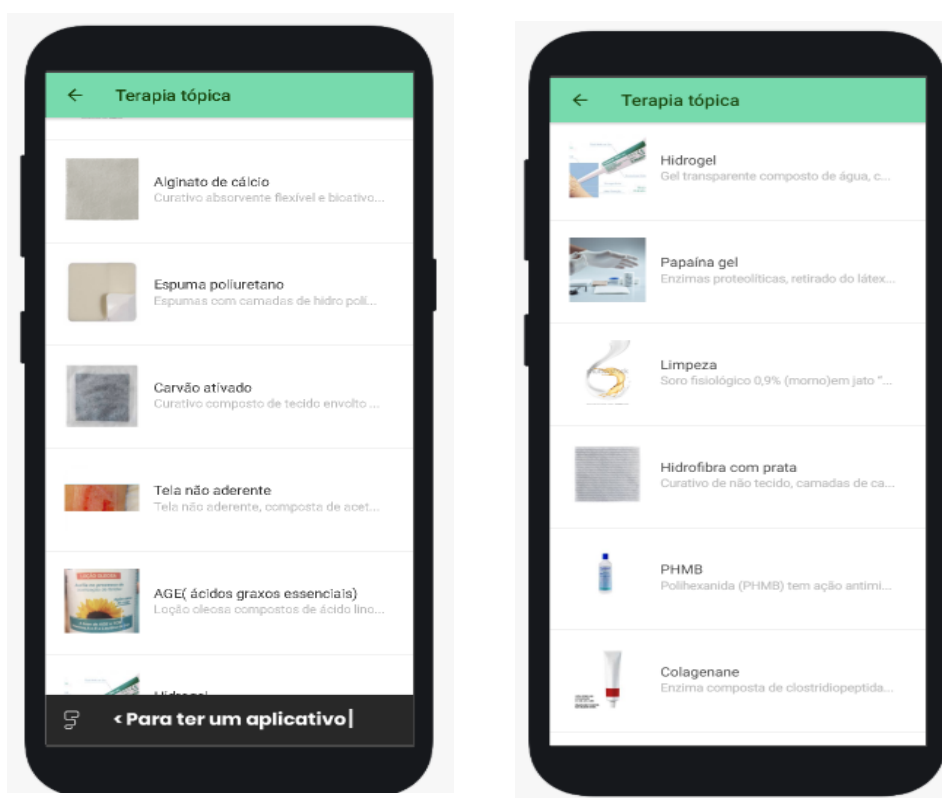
← Terapia tópica

Alginato de cálcio
Curativo absorvente flexível e bioativo...

Espuma poliuretano
Espumas com camadas de hidro polí...

Carvão ativado
Curativo composto de tecido envolto ...

Tela não aderente
Tela não aderente, composta de acet...

AGE( ácidos graxos essenciais)
Loção oleosa compostos de ácido lino...

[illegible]

< Para ter um aplicativo

← Terapia tópica

Hidrogel
Gel transparente composto de água, c...

Papaína gel
Enzimas proteolíticas, retirado do látex...

Limpeza
Soro fisiológico 0,9% (morno)em jato "...

Hidrofibra com prata
Curativo de não tecido, camadas de ca...

PHMB
Polihexanida (PHMB) tem ação antimi...

Colagenane
Enzima composta de clostridiopeptida...